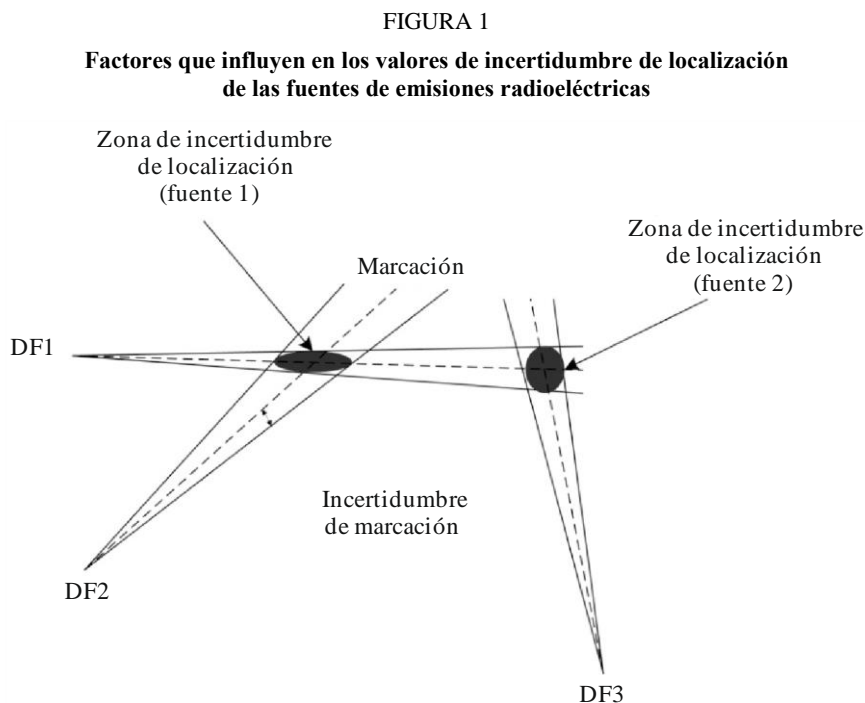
FIGURA 1

**Factores que influyen en los valores de incertidumbre de localización de las fuentes de emisiones radioeléctricas**

Zona de incertidumbre de localización (fuente 1)

Zona de incertidumbre de localización (fuente 2)

Marcación

DF1

Incertidumbre de marcación

DF2

DF3